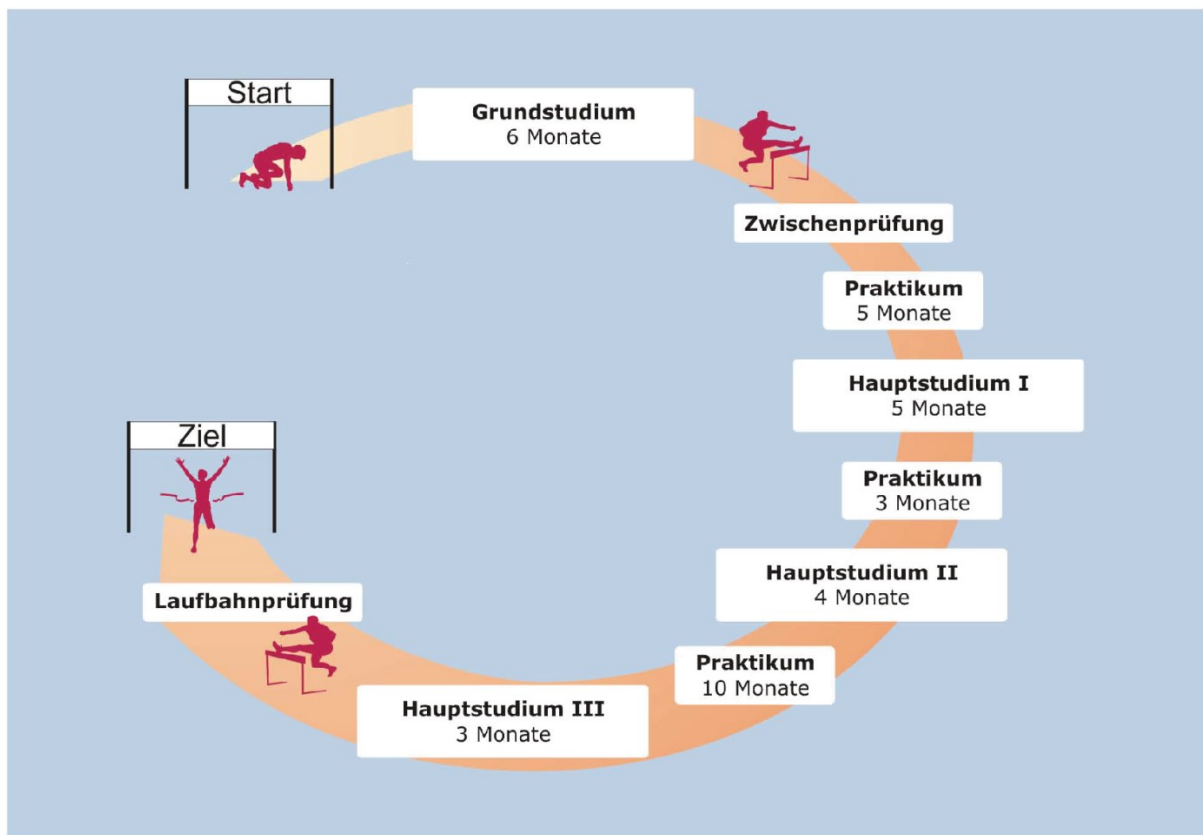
Start

Grundstudium
6 Monate

Zwischenprüfung

Praktikum
5 Monate

Hauptstudium I
5 Monate

Praktikum
3 Monate

Hauptstudium II
4 Monate

Praktikum
10 Monate

Hauptstudium III
3 Monate

Laufbahnprüfung

Ziel